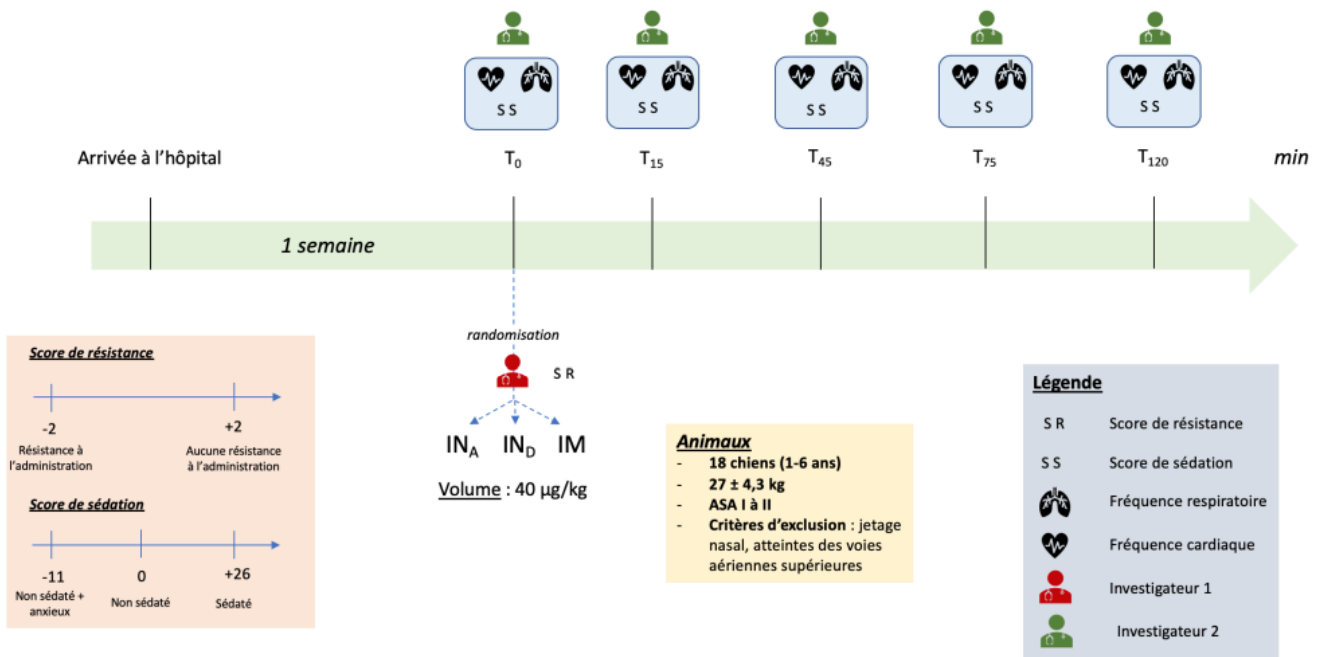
S S
S S
S S
S S
S S

Arrivée à l'hôpital
$T_0$
$T_{15}$
$T_{45}$
$T_{75}$
$T_{120}$
min

1 semaine

randomisation

S R

$IN_A$ $IN_D$ IM

Volume : 40 µg/kg

Score de résistance

-2
Résistance à l'administration
+2
Aucune résistance à l'administration

Score de sédation

-11
Non sédaté + anxieux
0
Non sédaté
+26
Sédaté

Animaux
- 18 chiens (1-6 ans)
- 27 ± 4,3 kg
- ASA I à II
- Critères d'exclusion : jetage nasal, atteintes des voies aériennes supérieures

Légende
S R Score de résistance
S S Score de sédation
Fréquence respiratoire
Fréquence cardiaque
Investigateur 1
Investigateur 2